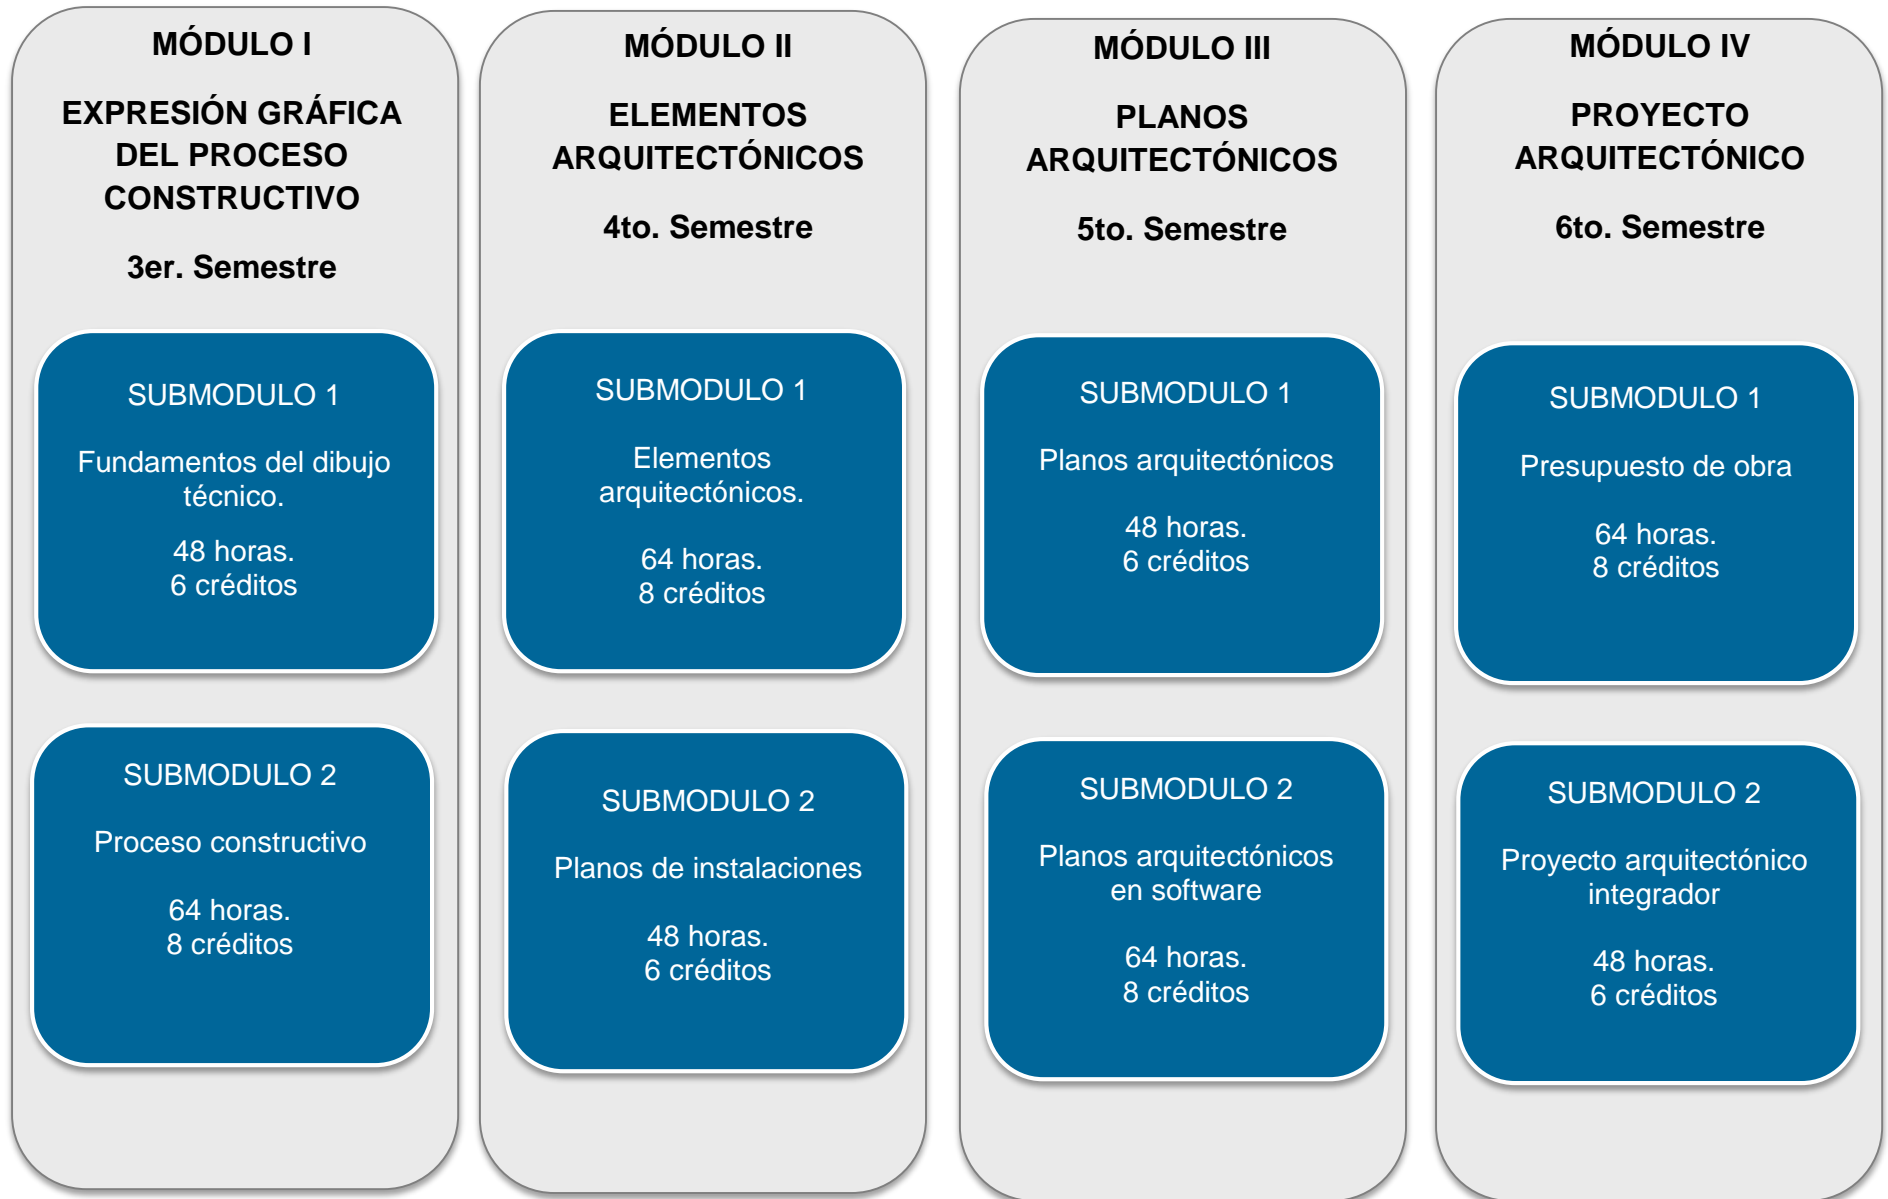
MÓDULO I

EXPRESIÓN GRÁFICA DEL PROCESO CONSTRUCTIVO

3er. Semestre

SUBMODULO 1

Fundamentos del dibujo técnico.

48 horas.
6 créditos

SUBMODULO 2

Proceso constructivo

64 horas.
8 créditos

MÓDULO II

ELEMENTOS ARQUITECTÓNICOS

4to. Semestre

SUBMODULO 1

Elementos arquitectónicos.

64 horas.
8 créditos

SUBMODULO 2

Planos de instalaciones

48 horas.
6 créditos

MÓDULO III

PLANOS ARQUITECTÓNICOS

5to. Semestre

SUBMODULO 1

Planos arquitectónicos

48 horas.
6 créditos

SUBMODULO 2

Planos arquitectónicos en software

64 horas.
8 créditos

MÓDULO IV

PROYECTO ARQUITECTÓNICO

6to. Semestre

SUBMODULO 1

Presupuesto de obra

64 horas.
8 créditos

SUBMODULO 2

Proyecto arquitectónico integrador

48 horas.
6 créditos